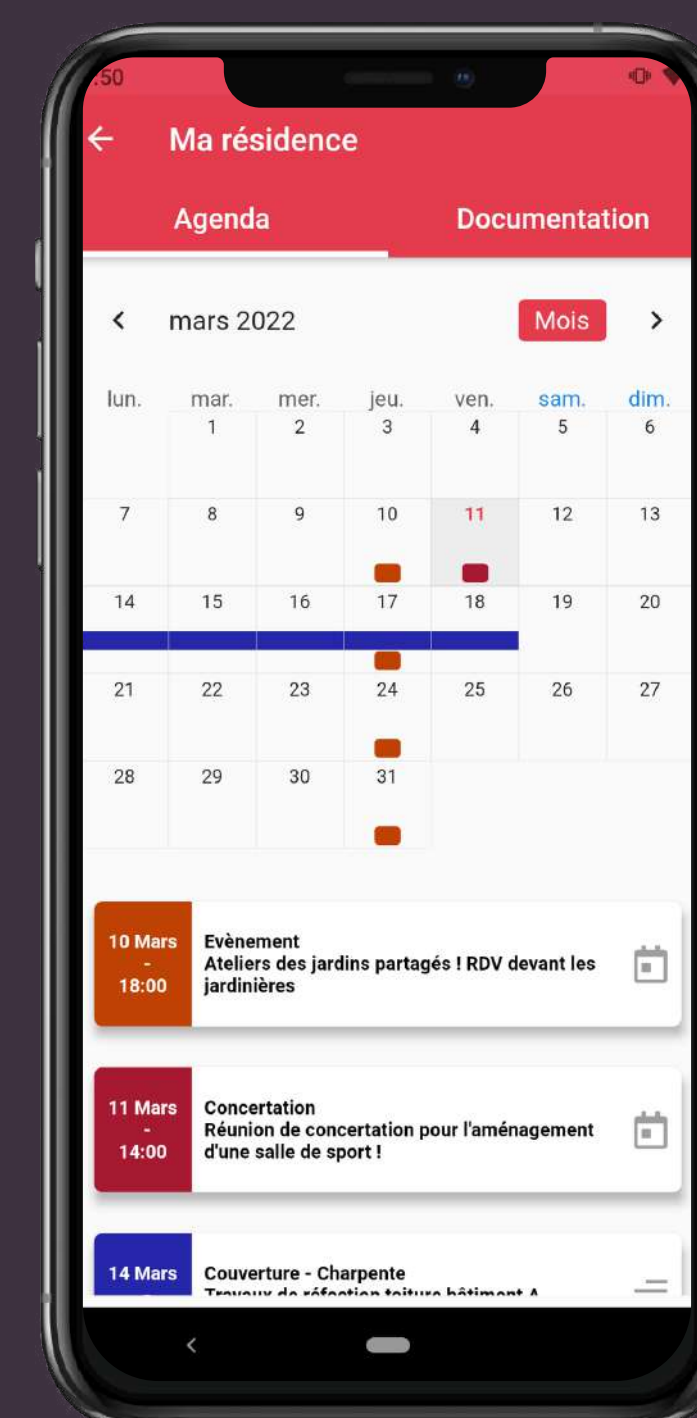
:50

Ma résidence

Agenda

Documentation

mars 2022

Mois

| lun. | mar. | mer. | jeu. | ven. | sam. | dim. |
|---|---|---|---|---|---|---|
| | 1 | 2 | 3 | 4 | 5 | 6 |
| 7 | 8 | 9 | 10 | 11 | 12 | 13 |
| 14 | 15 | 16 | 17 | 18 | 19 | 20 |
| 21 | 22 | 23 | 24 | 25 | 26 | 27 |
| 28 | 29 | 30 | 31 | | | |

10 Mars - 18:00
Evènement
Ateliers des jardins partagés ! RDV devant les jardinières

11 Mars - 14:00
Concertation
Réunion de concertation pour l'aménagement d'une salle de sport !

14 Mars
Couverture - Charpente
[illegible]